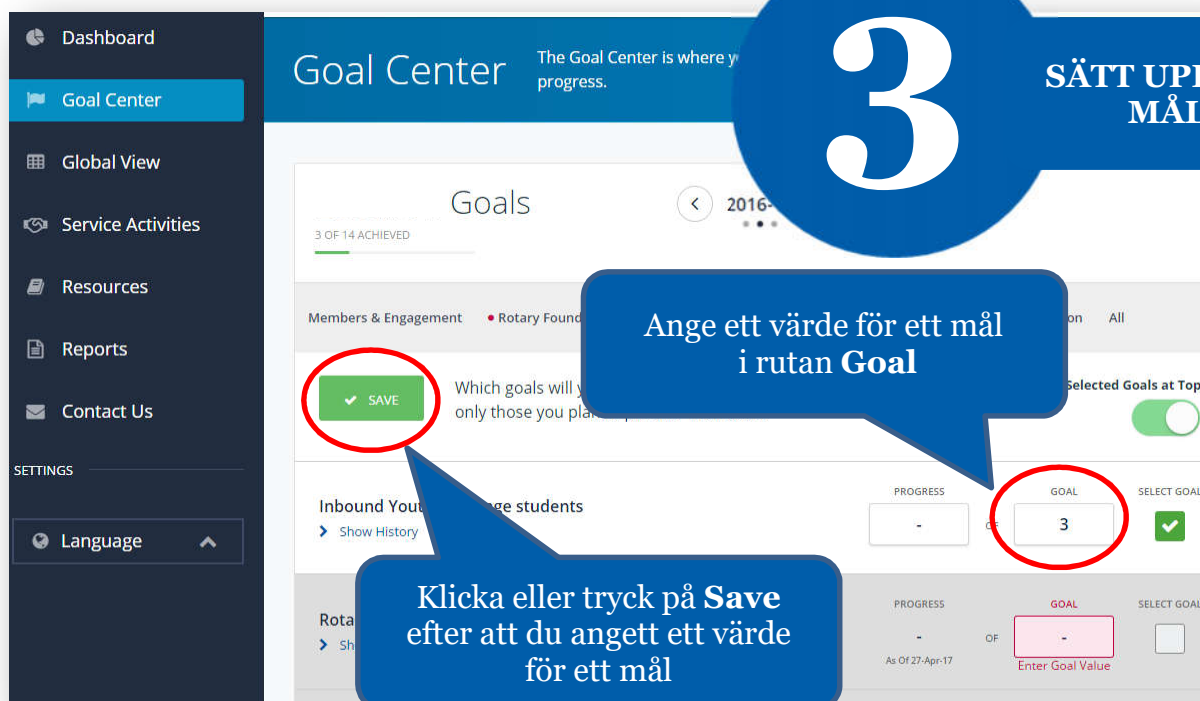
Dashboard

Goal Center

Global View

Service Activities

Resources

Reports

Contact Us

SETTINGS

Language

Goal Center

The Goal Center is where y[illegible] progress.

3

SÄTT UP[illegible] MÅL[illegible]

Goals

3 OF 14 ACHIEVED

2016-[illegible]

Members & Engagement

Rotary Found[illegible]

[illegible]on

All

Ange ett värde för ett mål i rutan **Goal**

SAVE

Which goals will y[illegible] only those you pla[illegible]

Selected Goals at Top

Inbound Yout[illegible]ge students

Show History

PROGRESS

-

OF

GOAL

3

SELECT GOAL

Klicka eller tryck på **Save** efter att du angett ett värde för ett mål

Rota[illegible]

Sh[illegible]

PROGRESS

-

As Of 27-Apr-17

OF

GOAL

-

Enter Goal Value

SELECT GOAL